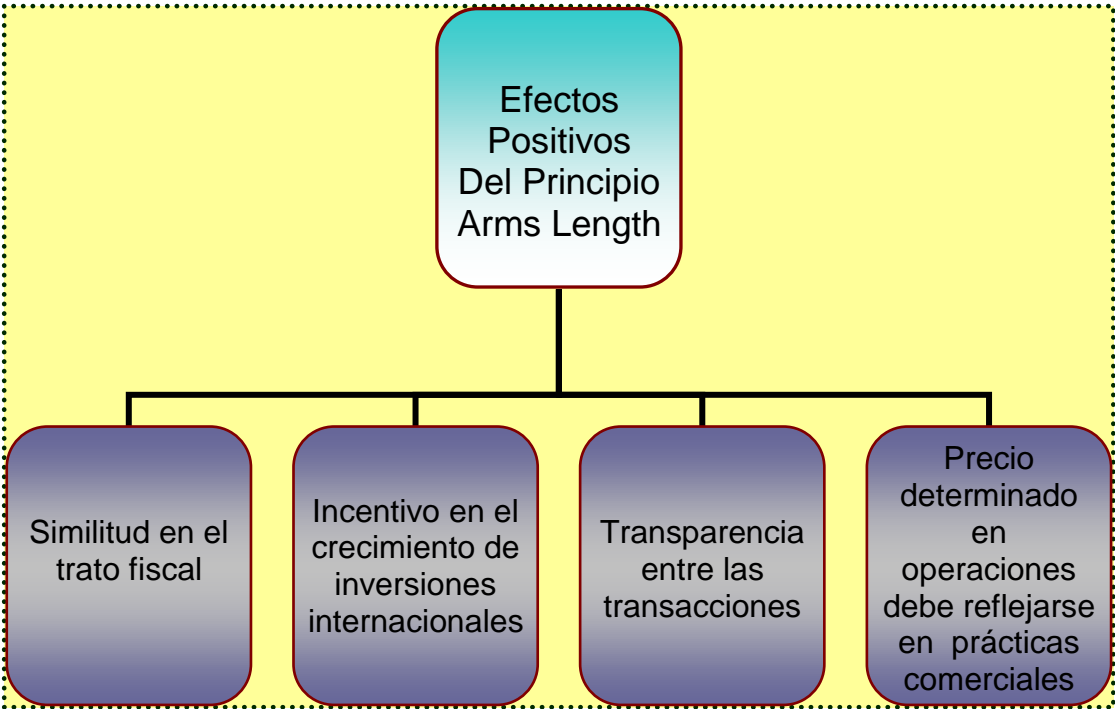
Efectos Positivos Del Principio Arms Length

Similitud en el trato fiscal

Incentivo en el crecimiento de inversiones internacionales

Transparencia entre las transacciones

Precio determinado en operaciones debe reflejarse en prácticas comerciales